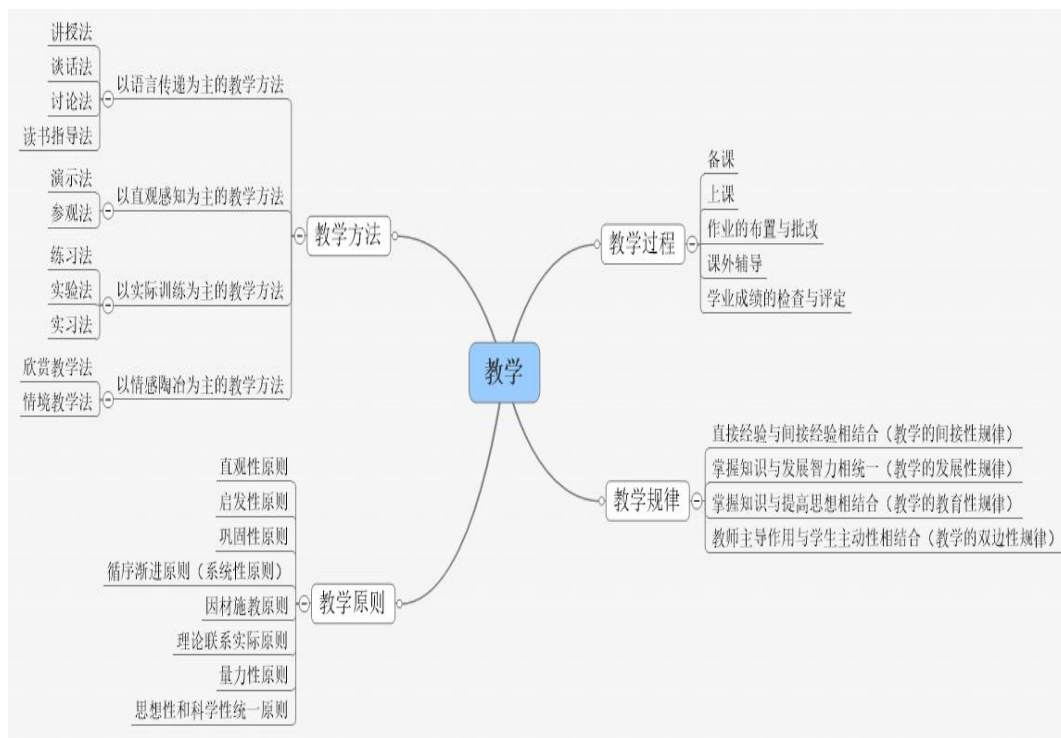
教学

教学方法
以语言传递为主的教学方法
讲授法
谈话法
讨论法
读书指导法
以直观感知为主的教学方法
演示法
参观法
以实际训练为主的教学方法
练习法
实验法
实习法
以情感陶冶为主的教学方法
欣赏教学法
情境教学法

教学原则
直观性原则
启发性原则
巩固性原则
循序渐进原则（系统性原则）
因材施教原则
理论联系实际原则
量力性原则
思想性和科学性统一原则

教学过程
备课
上课
作业的布置与批改
课外辅导
学业成绩的检查与评定

教学规律
直接经验与间接经验相结合（教学的间接性规律）
掌握知识与发展智力相统一（教学的发展性规律）
掌握知识与提高思想相结合（教学的教育性规律）
教师主导作用与学生主动性相结合（教学的双边性规律）